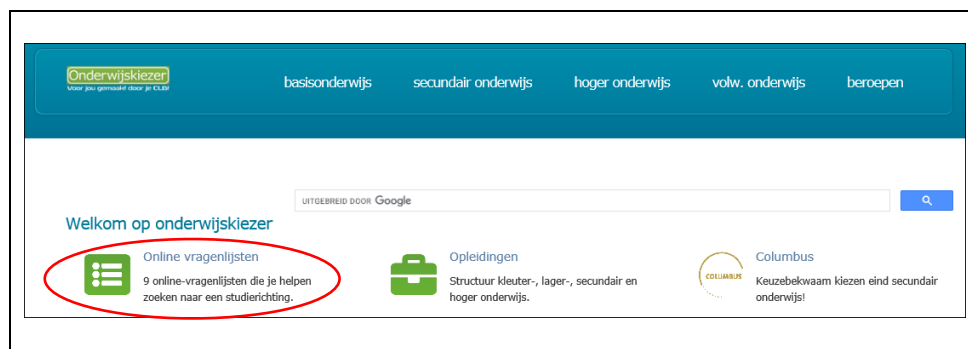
Onderwijskiezer
Voor jou gemaakt door je CLB!

basisonderwijs secundair onderwijs hoger onderwijs volw. onderwijs beroepen

UITGEBREID DOOR Google

Welkom op onderwijskiezer

Online vragenlijsten
9 online-vragenlijsten die je helpen zoeken naar een studierichting.

Opleidingen
Structuur kleuter-, lager-, secundair en hoger onderwijs.

COLUMBUS
Columbus
Keuzebekwaam kiezen eind secundair onderwijs!